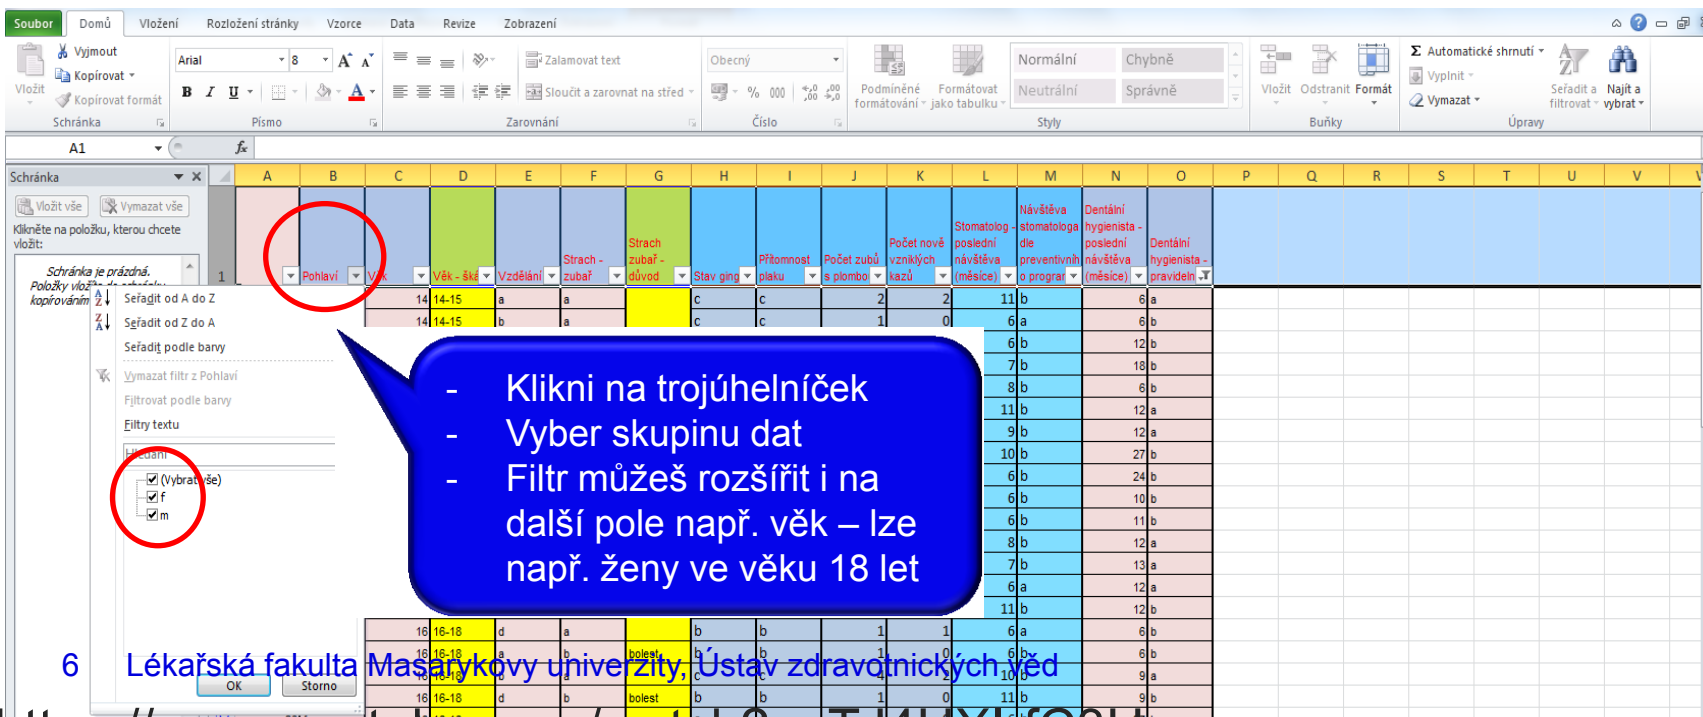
Soubor Domů Vložení Rozložení stránky Vzorce Data Revize Zobrazení

Vyjmout
Kopírovat
Vložit Kopírovat formát
Schránka

Arial 8
Písmo

Zalamovat text
Sloučit a zarovnat na střed
Zarovnání

Obecný
% 000
Číslo

Podmíněné formátování
Formátovat jako tabulku
Normální Chybně
Neutrální Správně
Styly

Vložit Odstranit Formát
Buňky

Automatické shrnutí
Vyplnit
Vymazat
Seřadit a filtrovat
Najít a vybrat
Úpravy

A1 $f_x$

Schránka
Vložit vše Vymazat vše
Klikněte na položku, kterou chcete vložit:
Schránka je prázdná.
Položky vložte do schránky kopírováním

| | A | B | C | D | E | F | G | H | I | J | K | L | M | N | O |
|---|---|---|---|---|---|---|---|---|---|---|---|---|---|---|---|
| 1 | | Pohlaví | Věk | Věk - šká | Vzdělání | Strach - zubař | Strach zubař - důvod | Stav ging | Přítomnost plaku | Počet zubů s plombo | Počet nově vzniklých kazů | Stomatolog - poslední návštěva (měsíce) | Návštěva stomatologa dle preventivnih o program | Dentální hygienista - poslední návštěva (měsíce) | Dentální hygienista - pravideln |
| | | | 14 | 14-15 | a | a | | c | c | 2 | 2 | 11 | b | 6 | a |
| | | | 14 | 14-15 | b | a | | c | c | 1 | 0 | 6 | a | 6 | b |

Seřadit od A do Z
Seřadit od Z do A
Seřadit podle barvy
Vymazat filtr z Pohlaví
Filtrovat podle barvy
Filtry textu
Hledání
(Vybrat vše)
f
m
OK Storno

- Klikni na trojúhelníček
- Vyber skupinu dat
- Filtr můžeš rozšířit i na další pole např. věk – lze např. ženy ve věku 18 let

6 Lékařská fakulta Masarykovy univerzity, Ústav zdravotnických věd